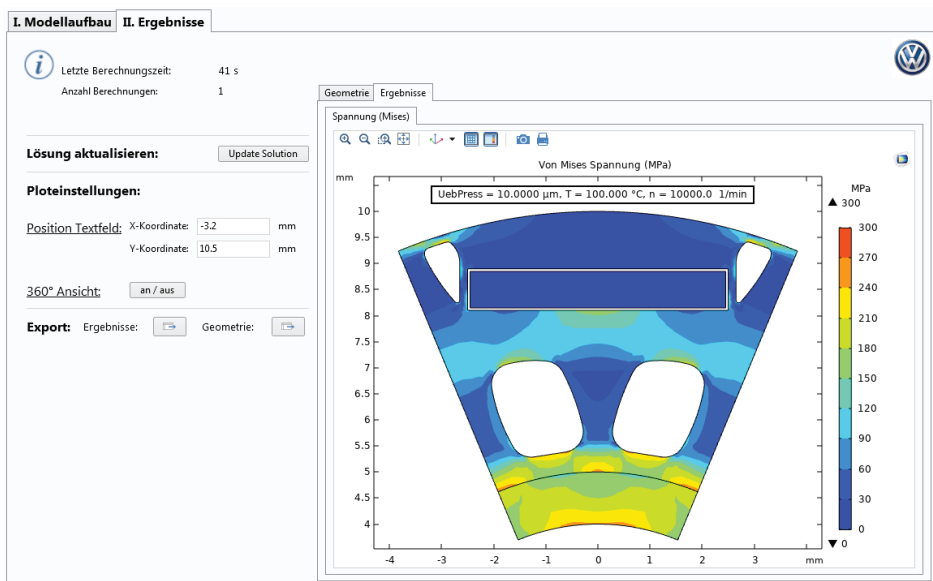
I. Modellaufbau II. Ergebnisse

Letzte Berechnungszeit: 41 s
Anzahl Berechnungen: 1

Lösung aktualisieren: Update Solution

Ploteinstellungen:

Position Textfeld: X-Koordinate: -3.2 mm
Y-Koordinate: 10.5 mm

360° Ansicht: an / aus

Export: Ergebnisse: Geometrie:

Geometrie Ergebnisse

Spannung (Mises)

Von Mises Spannung (MPa)

UebPress = 10.0000 µm, T = 100.000 °C, n = 10000.0 1/min

mm
10
9.5
9
8.5
8
7.5
7
6.5
6
5.5
5
4.5
4

-4 -3 -2 -1 0 1 2 3 mm

MPa
▲ 300
300
270
240
210
180
150
120
90
60
30
0
▼ 0